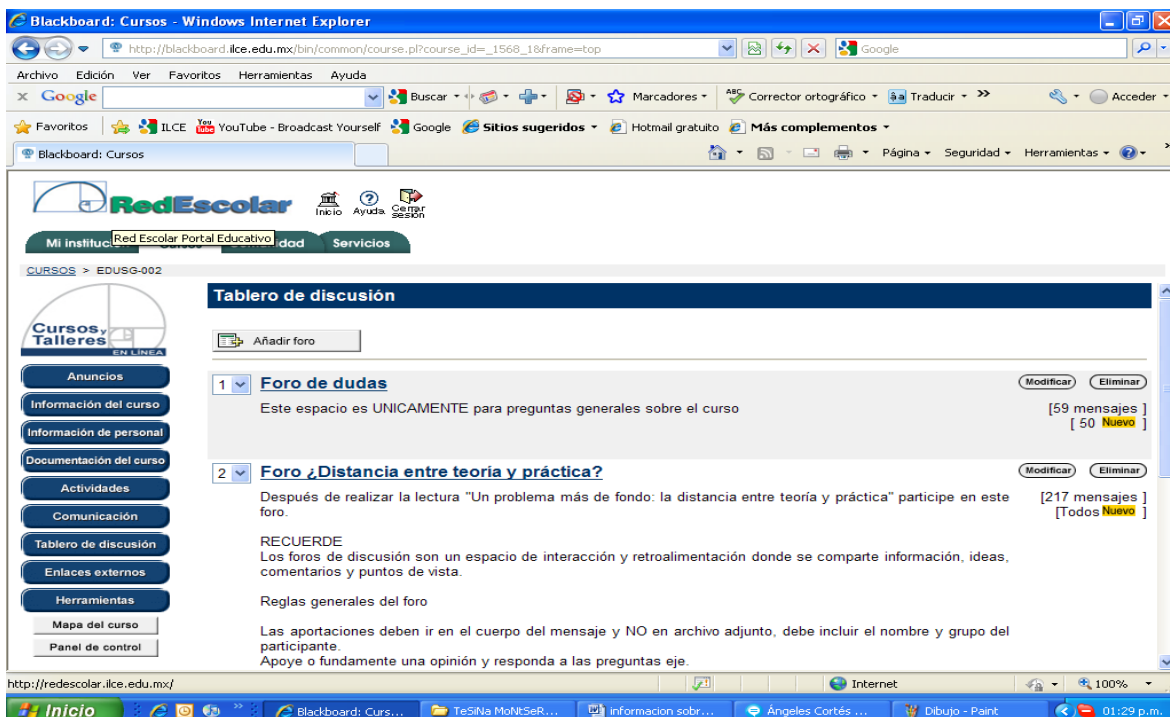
Blackboard: Cursos - Windows Internet Explorer

http://blackboard.ilce.edu.mx/bin/common/course.pl?course_id=_1568_1&frame=top

Google

Archivo Edición Ver Favoritos Herramientas Ayuda

x Google Buscar Marcadores Corrector ortográfico Traducir » Acceder

Favoritos ILCE YouTube - Broadcast Yourself Google Sitios sugeridos Hotmail gratuito Más complementos

Blackboard: Cursos

Página Seguridad Herramientas

RedEscolar Inicio Ayuda Cerrar sesión

Mi institu Red Escolar Portal Educativo dad Servicios

CURSOS > EDUSG-002

Cursos y Talleres EN LÍNEA

Anuncios
Información del curso
Información de personal
Documentación del curso
Actividades
Comunicación
Tablero de discusión
Enlaces externos
Herramientas
Mapa del curso
Panel de control

Tablero de discusión

Añadir foro

1 Foro de dudas
Modificar Eliminar
Este espacio es UNICAMENTE para preguntas generales sobre el curso
[59 mensajes ]
[ 50 Nuevo ]

2 Foro ¿Distancia entre teoría y práctica?
Modificar Eliminar
Después de realizar la lectura "Un problema más de fondo: la distancia entre teoría y práctica" participe en este foro.
[217 mensajes ]
[Todos Nuevo ]

RECUERDE
Los foros de discusión son un espacio de interacción y retroalimentación donde se comparte información, ideas, comentarios y puntos de vista.

Reglas generales del foro

Las aportaciones deben ir en el cuerpo del mensaje y NO en archivo adjunto, debe incluir el nombre y grupo del participante.
Apoye o fundamente una opinión y responda a las preguntas eje.

http://redescolar.ilce.edu.mx/
Internet
100%

Inicio Blackboard: Curs... TeSiNa MoNtSeR... informacion sobr... Ángeles Cortés ... Dibujo - Paint 01:29 p.m.